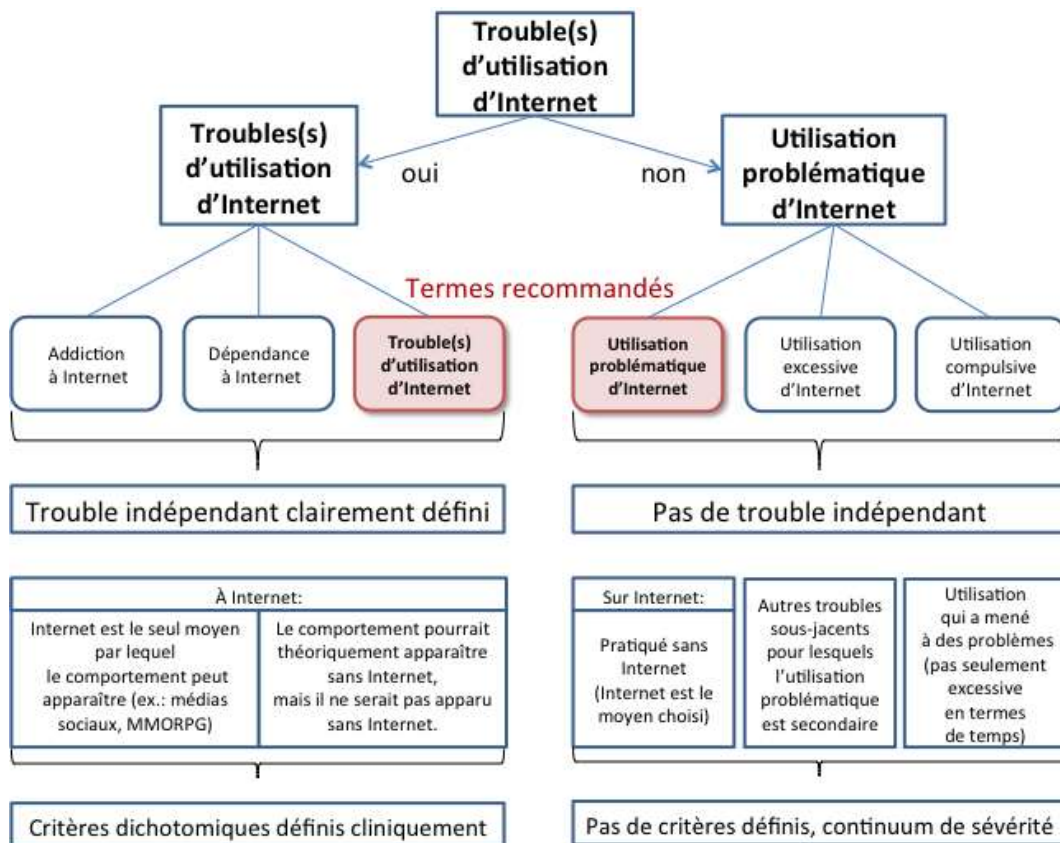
Trouble(s) d'utilisation d'Internet

Troubles(s) d'utilisation d'Internet

oui

non

Utilisation problématique d'Internet

Termes recommandés

Addiction à Internet

Dépendance à Internet

Trouble(s) d'utilisation d'Internet

Utilisation problématique d'Internet

Utilisation excessive d'Internet

Utilisation compulsive d'Internet

Trouble indépendant clairement défini

Pas de trouble indépendant

À Internet:

Internet est le seul moyen par lequel le comportement peut apparaître (ex.: médias sociaux, MMORPG)

Le comportement pourrait théoriquement apparaître sans Internet, mais il ne serait pas apparu sans Internet.

Sur Internet:

Pratiqué sans Internet (Internet est le moyen choisi)

Autres troubles sous-jacents pour lesquels l'utilisation problématique est secondaire

Utilisation qui a mené à des problèmes (pas seulement excessive en termes de temps)

Critères dichotomiques définis cliniquement

Pas de critères définis, continuum de sévérité